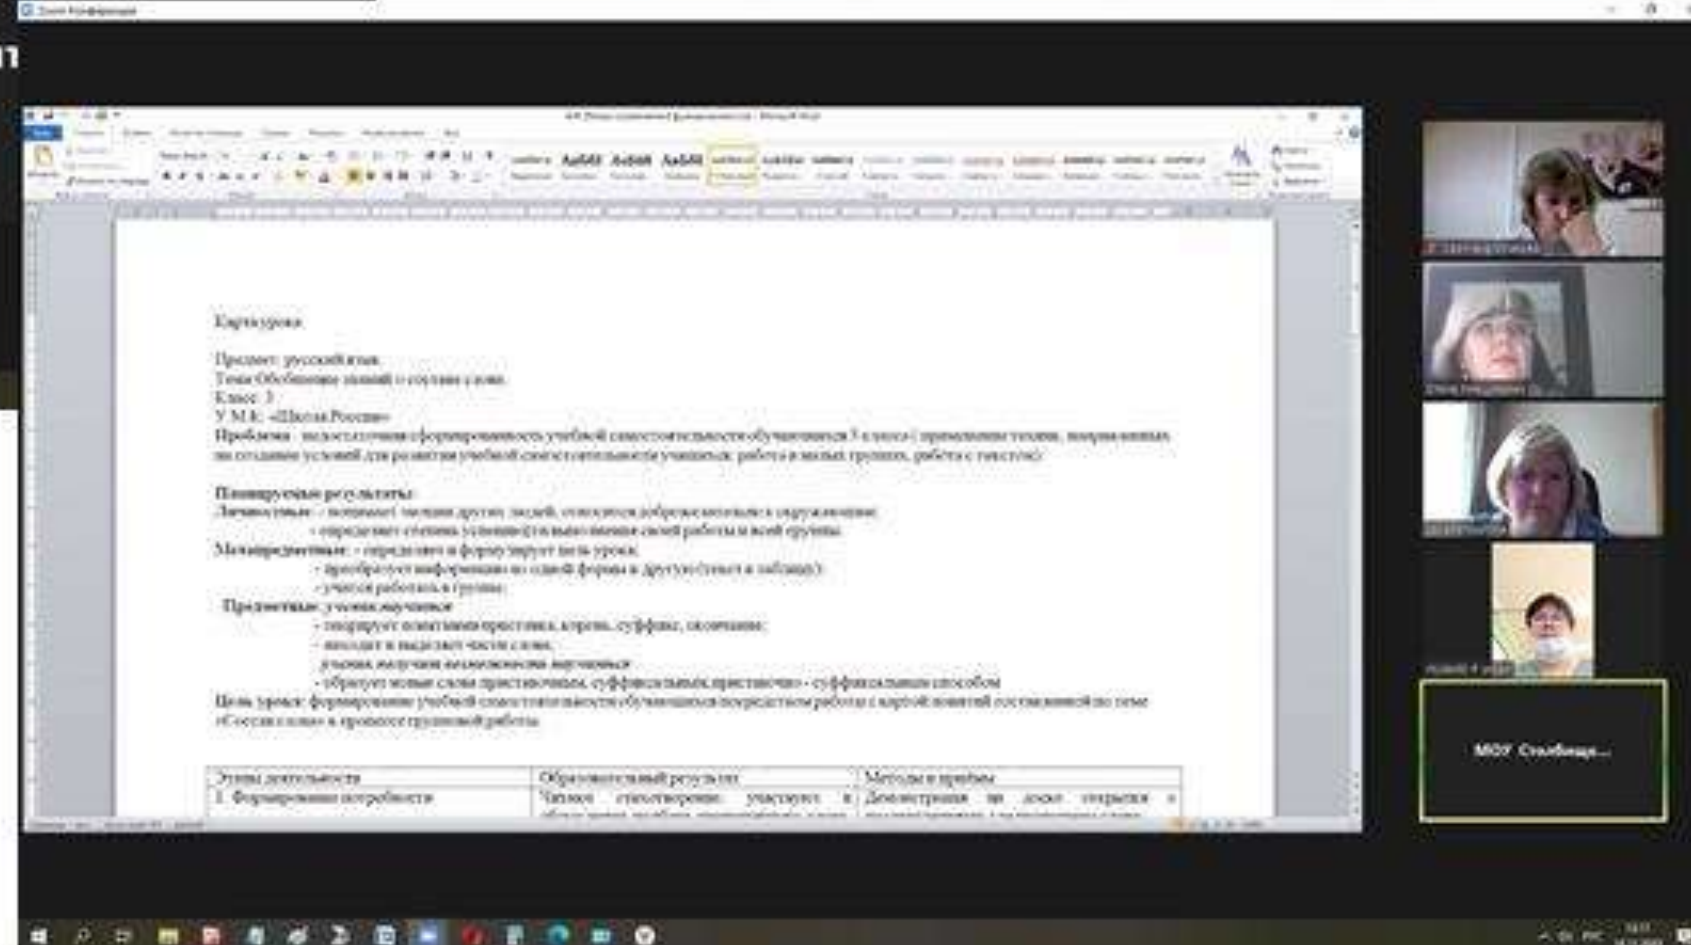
Zoom Конференция

Карта урока

Предмет: русский язык
Тема Обобщение знаний о составе слова
Класс: 3
У М К: «Школа России»
Проблема: недостаточная сформированность учебной самостоятельности обучающихся 3 класса ( применение техник, направленных на создание условий для развития учебной самостоятельности учащихся: работа в малых группах, работа с текстом)

Планируемые результаты:
Личностные: - понимает эмоции других людей, относится доброжелательно к окружающим;
- определяет степень успешности выполнения своей работы и всей группы
Метапредметные: - определяет и формулирует цель урока;
- преобразует информацию из одной формы в другую (текст в таблицу);
- учится работать в группе;
Предметные: ученик научится:
- оперирует понятиями приставка, корень, суффикс, окончание;
- находит и выделяет части слова;
ученик получит возможность научиться:
- образует новые слова приставочным, суффиксальным, приставочно - суффиксальным способом
Цель урока: формирование учебной самостоятельности обучающихся посредством работы с картой понятий составленной по теме «Состав слова» в процессе групповой работы

| Этапы деятельности | Образовательный результат | Методы и приёмы |
|---|---|---|
| 1. Формирование потребности | Чтение стихотворения: участвуют в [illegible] | Демонстрация на доске открытки с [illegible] |

МБОУ Стойбище...